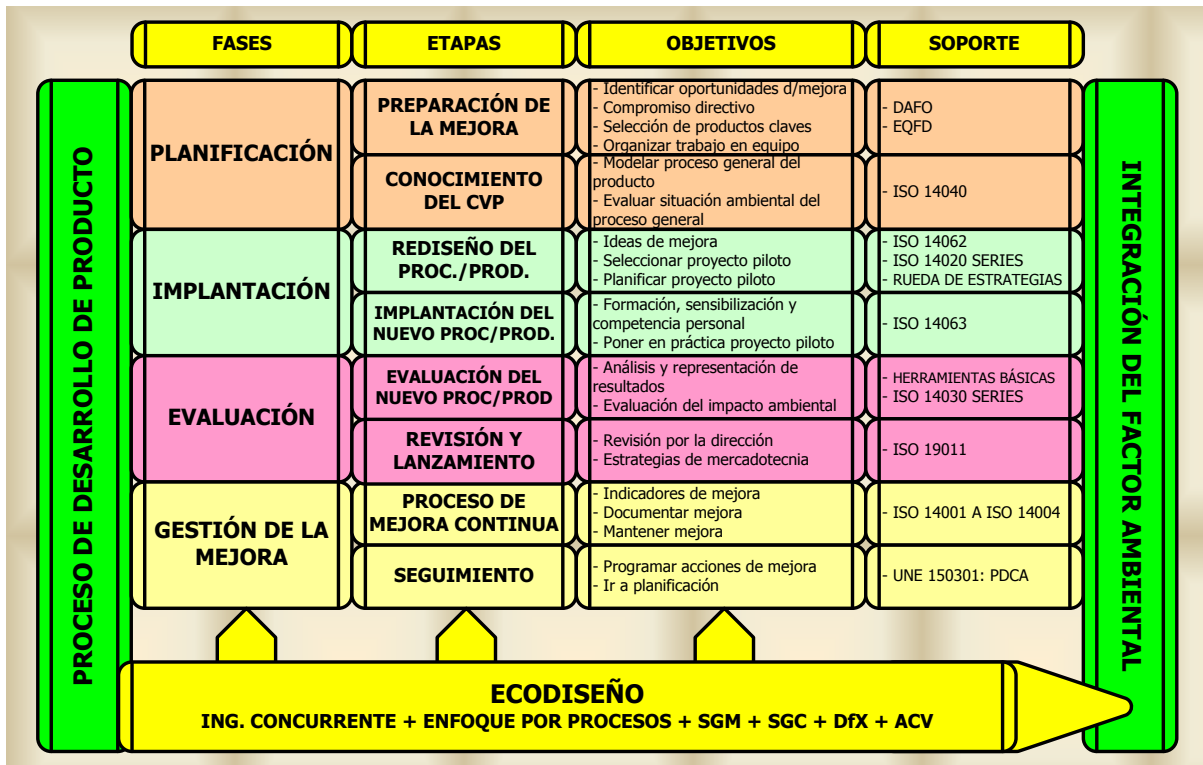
PROCESO DE DESARROLLO DE PRODUCTO

| FASES | ETAPAS | OBJETIVOS | SOPORTE |
|---|---|---|---|
| PLANIFICACIÓN | PREPARACIÓN DE LA MEJORA | - Identificar oportunidades d/mejora - Compromiso directivo - Selección de productos claves - Organizar trabajo en equipo | - DAFO - EQFD |
| | CONOCIMIENTO DEL CVP | - Modelar proceso general del producto - Evaluar situación ambiental del proceso general | - ISO 14040 |
| IMPLANTACIÓN | REDISEÑO DEL PROC./PROD. | - Ideas de mejora - Seleccionar proyecto piloto - Planificar proyecto piloto | - ISO 14062 - ISO 14020 SERIES - RUEDA DE ESTRATEGIAS |
| | IMPLANTACIÓN DEL NUEVO PROC/PROD. | - Formación, sensibilización y competencia personal - Poner en práctica proyecto piloto | - ISO 14063 |
| EVALUACIÓN | EVALUACIÓN DEL NUEVO PROC/PROD | - Análisis y representación de resultados - Evaluación del impacto ambiental | - HERRAMIENTAS BÁSICAS - ISO 14030 SERIES |
| | REVISIÓN Y LANZAMIENTO | - Revisión por la dirección - Estrategias de mercadotecnia | - ISO 19011 |
| GESTIÓN DE LA MEJORA | PROCESO DE MEJORA CONTINUA | - Indicadores de mejora - Documentar mejora - Mantener mejora | - ISO 14001 A ISO 14004 |
| | SEGUIMIENTO | - Programar acciones de mejora - Ir a planificación | - UNE 150301: PDCA |

INTEGRACIÓN DEL FACTOR AMBIENTAL

ECODISEÑO
ING. CONCURRENTE + ENFOQUE POR PROCESOS + SGM + SGC + DfX + ACV